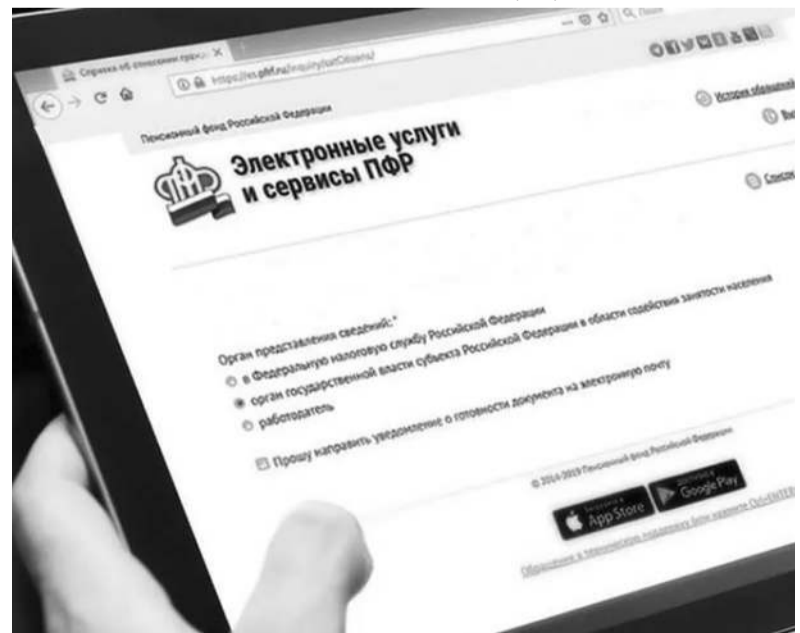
Справка об отнесении гражд... ×

https://es.pfrf.ru/inquiry/oldCitizens/

Пенсионный фонд Российской Федерации

Электронные услуги и сервисы ПФР

История обращений

Вы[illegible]

Список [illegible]

Орган представления сведений:*

в Федеральную налоговую службу Российской Федерации

орган государственной власти субъекта Российской Федерации в области содействия занятости населения

работодатель

Прошу направить уведомление о готовности документа на электронную почту

© 2014-2019 Пенсионный фонд Российской Федерации

Загрузите в App Store

Доступно в Google Play

Обращение в Контактный центр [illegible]